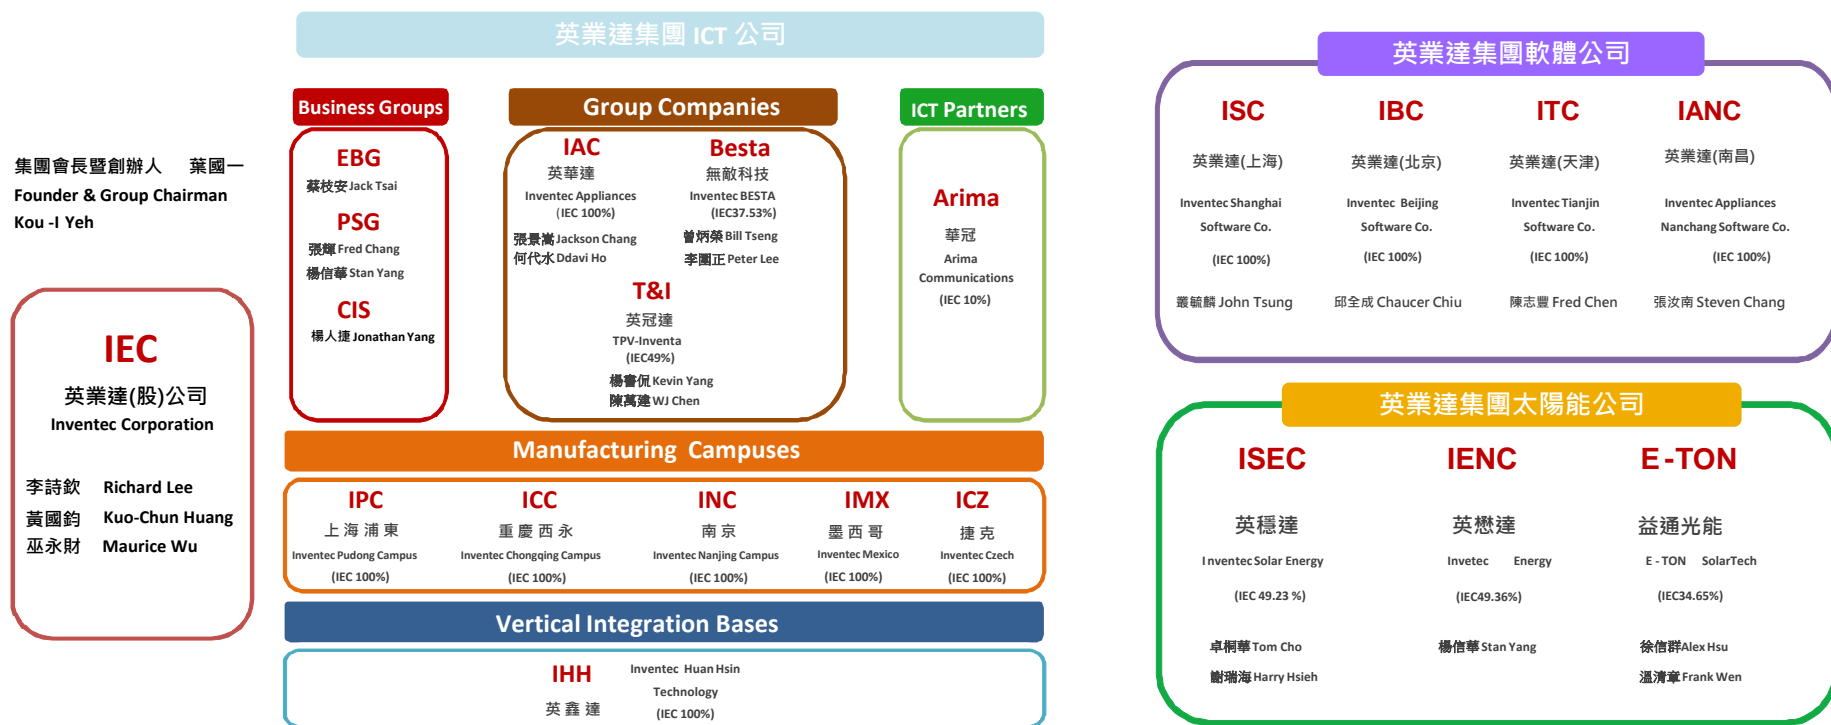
英業達集團 ICT 公司

集團會長暨創辦人　葉國一
Founder & Group Chairman
Kou -I Yeh

IEC
英業達(股)公司
Inventec Corporation

李詩欽　Richard Lee
黃國鈞　Kuo-Chun Huang
巫永財　Maurice Wu

Business Groups

EBG
蔡枝安 Jack Tsai

PSG
張耀 Fred Chang
楊信華 Stan Yang

CIS
楊人捷 Jonathan Yang

Group Companies

IAC
英華達
Inventec Appliances
(IEC 100%)
張景嵩 Jackson Chang
何代水 Ddavi Ho

Besta
無敵科技
Inventec BESTA
(IEC37.53%)
曾炳榮 Bill Tseng
李圖正 Peter Lee

T&I
英冠達
TPV-Inventa
(IEC49%)
楊費侃 Kevin Yang
陳萬建 WJ Chen

ICT Partners

Arima
華冠
Arima Communications
(IEC 10%)

Manufacturing Campuses

IPC
上 海 浦 東
Inventec Pudong Campus
(IEC 100%)

ICC
重 慶 西 永
Inventec Chongqing Campus
(IEC 100%)

INC
南 京
Inventec Nanjing Campus
(IEC 100%)

IMX
墨 西 哥
Inventec Mexico
(IEC 100%)

ICZ
捷 克
Inventec Czech
(IEC 100%)

Vertical Integration Bases

IHH
英 鑫 達
Inventec Huan Hsin Technology
(IEC 100%)

英業達集團軟體公司

ISC
英業達(上海)
Inventec Shanghai Software Co.
(IEC 100%)
叢毓麟 John Tsung

IBC
英業達(北京)
Inventec Beijing Software Co.
(IEC 100%)
邱全成 Chaucer Chiu

ITC
英業達(天津)
Inventec Tianjin Software Co.
(IEC 100%)
陳志豐 Fred Chen

IANC
英業達(南昌)
Inventec Appliances Nanchang Software Co.
(IEC 100%)
張汝南 Steven Chang

英業達集團太陽能公司

ISEC
英穩達
I nventec Solar Energy
(IEC 49.23 %)
卓桐華 Tom Cho
謝瑞海 Harry Hsieh

IENC
英懋達
Invetec　Energy
(IEC49.36%)
楊信華 Stan Yang

E -TON
益通光能
E - TON　SolarTech
(IEC34.65%)
徐信群 Alex Hsu
溫清章 Frank Wen